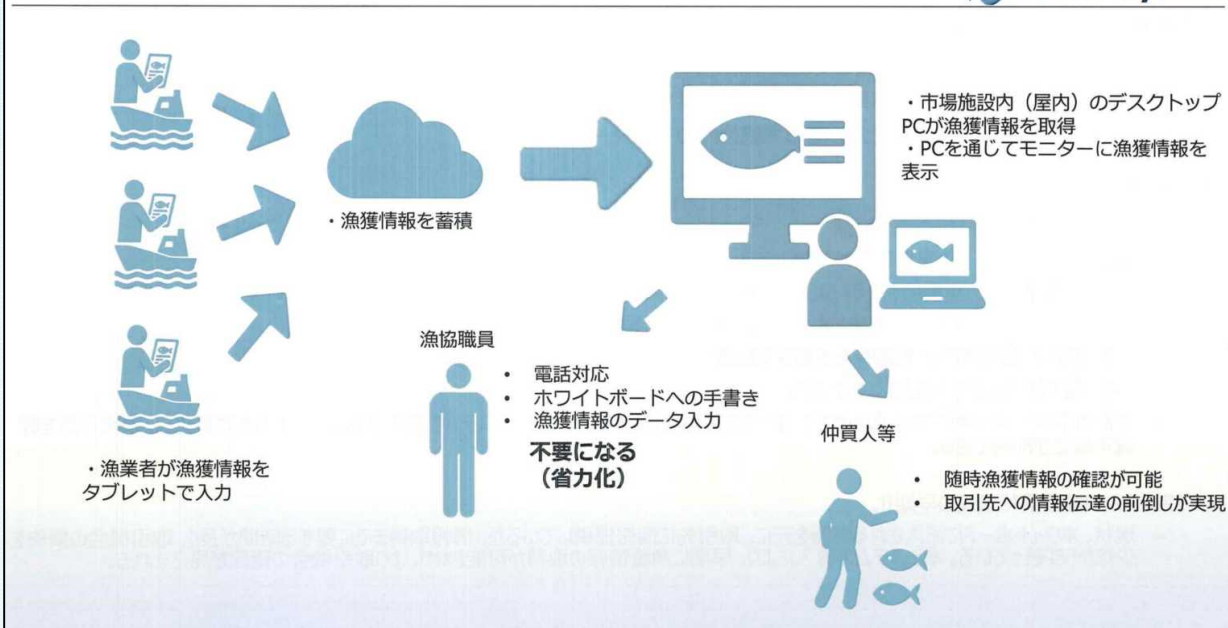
・市場施設内（屋内）のデスクトップPCが漁獲情報を取得
・PCを通じてモニターに漁獲情報を表示

・漁獲情報を蓄積

漁協職員

• 電話対応
• ホワイトボードへの手書き
• 漁獲情報のデータ入力

不要になる（省力化）

・漁業者が漁獲情報をタブレットで入力

仲買人等

• 随時漁獲情報の確認が可能
• 取引先への情報伝達の前倒しが実現

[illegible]